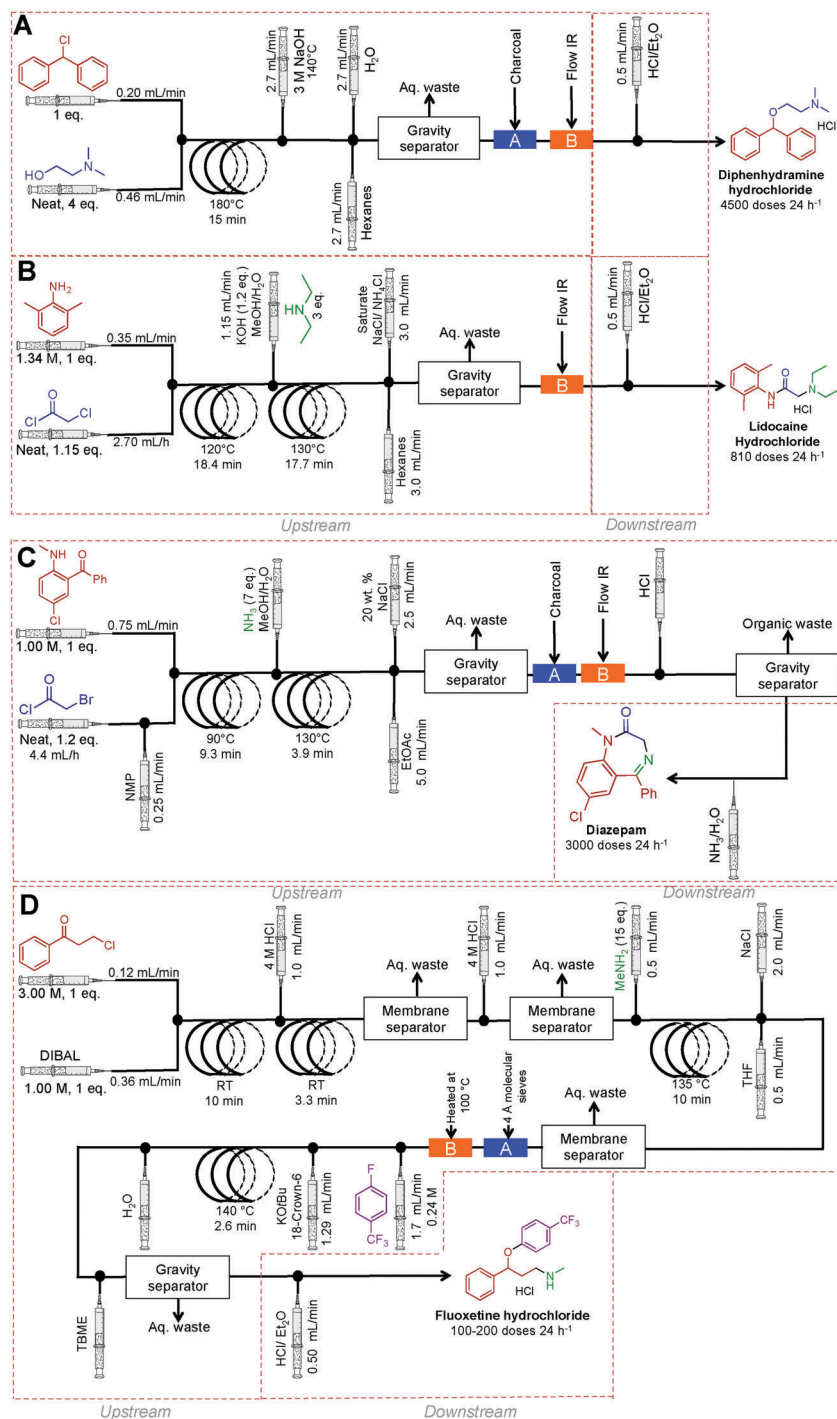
A

Cl

1 eq.

0.20 mL/min

HO

N

Neat, 4 eq.

0.46 mL/min

180°C
15 min

2.7 mL/min
3 M NaOH
140°C

2.7 mL/min
$H_2O$

2.7 mL/min
Hexanes

Aq. waste

Gravity separator

Charcoal

A

Flow IR

B

0.5 mL/min
HCl/$Et_2O$

O
N
HCl

Diphenhydramine hydrochloride
4500 doses 24 h$^{-1}$

B

$NH_2$

1.34 M, 1 eq.

0.35 mL/min

Cl
O
Cl

Neat, 1.15 eq.

2.70 mL/h

120°C
18.4 min

1.15 mL/min
KOH (1.2 eq.)
MeOH/$H_2O$

HN
3 eq.

130°C
17.7 min

Saturate
NaCl/ $NH_4Cl$
3.0 mL/min

Hexanes
3.0 mL/min

Aq. waste

Gravity separator

Flow IR

B

0.5 mL/min
HCl/$Et_2O$

N
H
O
N
HCl

Lidocaine Hydrochloride
810 doses 24 h$^{-1}$

Upstream

Downstream

C

NH
O
Ph
Cl

1.00 M, 1 eq.

0.75 mL/min

Cl
O
Br

Neat, 1.2 eq.
4.4 mL/h

NMP
0.25 mL/min

90°C
9.3 min

$NH_3$ (7 eq.)
MeOH/$H_2O$

130°C
3.9 min

20 wt. %
NaCl
2.5 mL/min

EtOAc
5.0 mL/min

Aq. waste

Gravity separator

Charcoal

A

Flow IR

B

HCl

Organic waste

Gravity separator

O
N
N
Ph
Cl

Diazepam
3000 doses 24 h$^{-1}$

$NH_3/H_2O$

Upstream

Downstream

D

O
Cl

3.00 M, 1 eq.

0.12 mL/min

DIBAL
1.00 M, 1 eq.

0.36 mL/min

RT
10 min

4 M HCl
1.0 mL/min

RT
3.3 min

Aq. waste

Membrane separator

4 M HCl
1.0 mL/min

Aq. waste

Membrane separator

$MeNH_2$ (15 eq.)
0.5 mL/min

135 °C
10 min

NaCl
2.0 mL/min

THF
0.5 mL/min

Aq. waste

Membrane separator

4 A molecular sieves

A

Heated at 100 °C

B

F
$CF_3$

1.7 mL/min
0.24 M

KOtBu
18-Crown-6
1.29 mL/min

140 °C
2.6 min

$H_2O$

TBME

Gravity separator

Aq. waste

HCl/ $Et_2O$
0.50 mL/min

O
$CF_3$
N
H
HCl

Fluoxetine hydrochloride
100-200 doses 24 h$^{-1}$

Upstream

Downstream